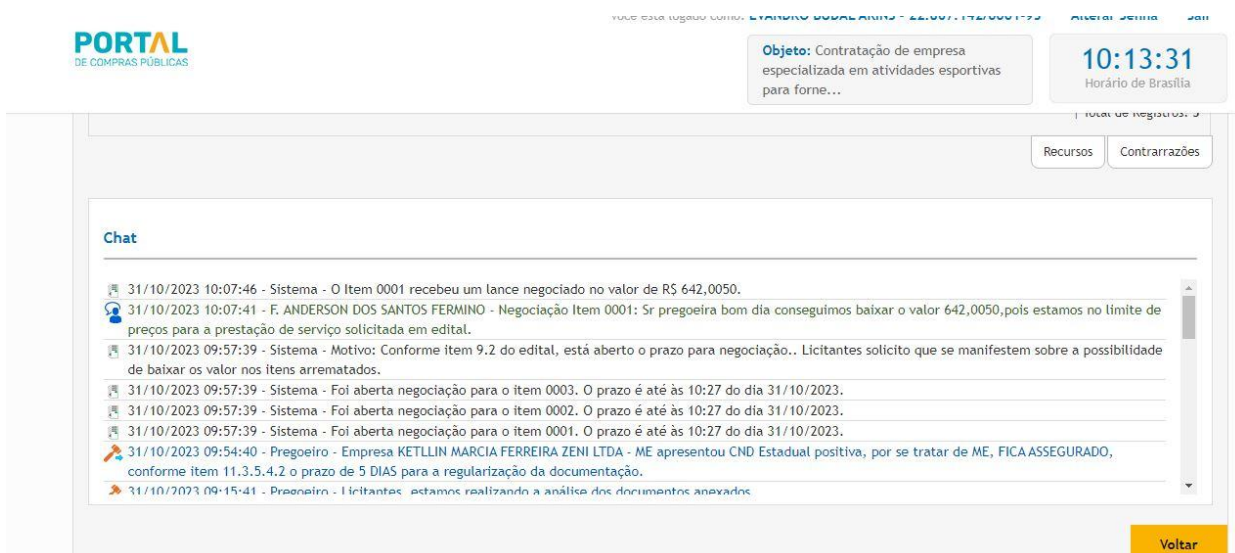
Você está logado como: EVANDRO BUDAL ARINS - 22.007.142/0001-95 Alterar Senha Sair

PORTAL
DE COMPRAS PÚBLICAS

Objeto: Contratação de empresa especializada em atividades esportivas para forne...

10:13:31
Horário de Brasília

Total de Registros: 5

Recursos Contrarrazões

Chat

31/10/2023 10:07:46 - Sistema - O Item 0001 recebeu um lance negociado no valor de R$ 642,0050.

31/10/2023 10:07:41 - F. ANDERSON DOS SANTOS FERMINO - Negociação Item 0001: Sr pregoeira bom dia conseguimos baixar o valor 642,0050,pois estamos no limite de preços para a prestação de serviço solicitada em edital.

31/10/2023 09:57:39 - Sistema - Motivo: Conforme item 9.2 do edital, está aberto o prazo para negociação.. Licitantes solicito que se manifestem sobre a possibilidade de baixar os valor nos itens arrematados.

31/10/2023 09:57:39 - Sistema - Foi aberta negociação para o item 0003. O prazo é até às 10:27 do dia 31/10/2023.

31/10/2023 09:57:39 - Sistema - Foi aberta negociação para o item 0002. O prazo é até às 10:27 do dia 31/10/2023.

31/10/2023 09:57:39 - Sistema - Foi aberta negociação para o item 0001. O prazo é até às 10:27 do dia 31/10/2023.

31/10/2023 09:54:40 - Pregoeiro - Empresa KETLLIN MARCIA FERREIRA ZENI LTDA - ME apresentou CND Estadual positiva, por se tratar de ME, FICA ASSEGURADO, conforme item 11.3.5.4.2 o prazo de 5 DIAS para a regularização da documentação.

31/10/2023 09:15:41 - Pregoeiro - Licitantes, estamos realizando a análise dos documentos anexados

Voltar